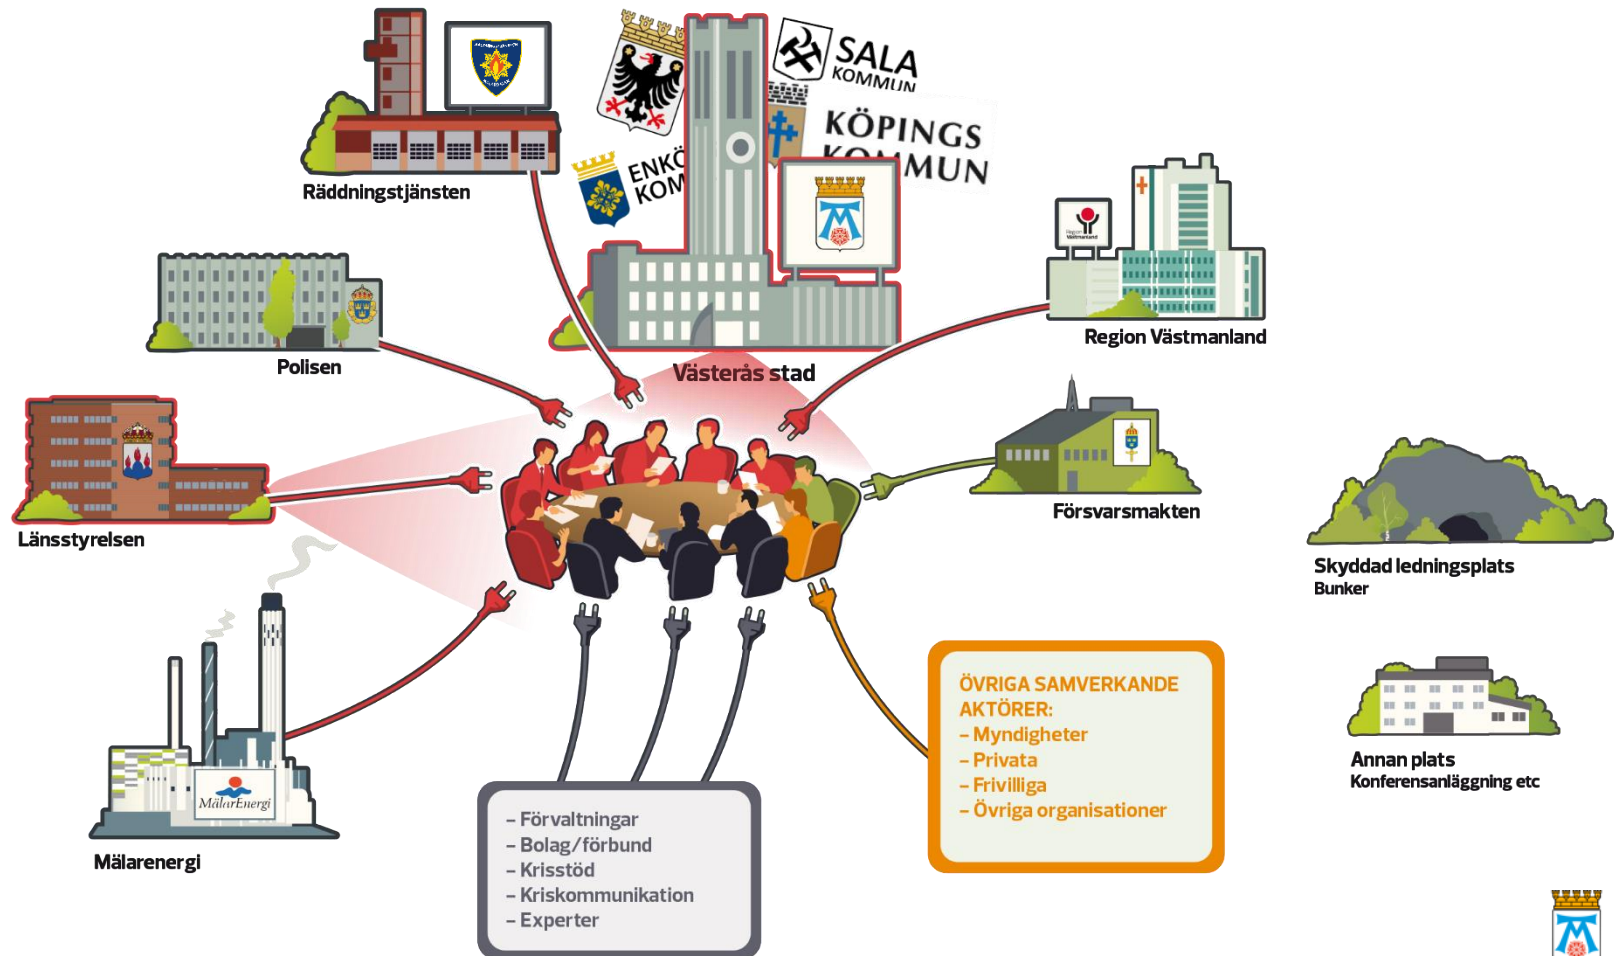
Räddningstjänsten

SALA KOMMUN

KÖPINGS KO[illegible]MUN

ENKÖ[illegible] KOM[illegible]

Polisen

Västerås stad

Region Västmanland

Länsstyrelsen

Försvarsmakten

Skyddad ledningsplats
Bunker

MälarEnergi

Mälarenergi

– Förvaltningar
– Bolag/förbund
– Krisstöd
– Kriskommunikation
– Experter

ÖVRIGA SAMVERKANDE AKTÖRER:
– Myndigheter
– Privata
– Frivilliga
– Övriga organisationer

Annan plats
Konferensanläggning etc